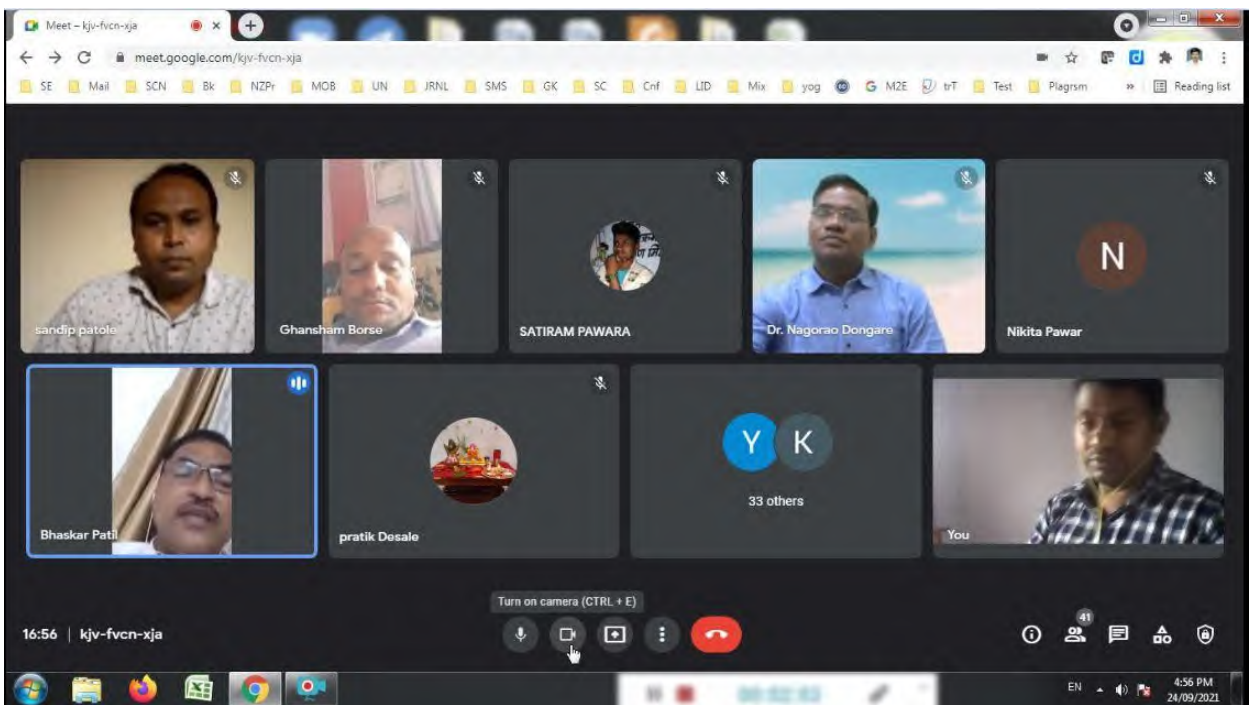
Meet – kjv-fvcn-xja

meet.google.com/kjv-fvcn-xja

SE Mail SCN Bk NZPr MOB UN JRNL SMS GK SC Cnf LID Mix yog G M2E trT Test Plagrsm » Reading list

N

sandip patole

Ghansham Borse

SATIRAM PAWARA

Dr. Nagorao Dongare

Nikita Pawar

Y K

33 others

Bhaskar Patil

pratik Desale

You

Turn on camera (CTRL + E)

16:56 | kjv-fvcn-xja

41

EN 4:56 PM 24/09/2021